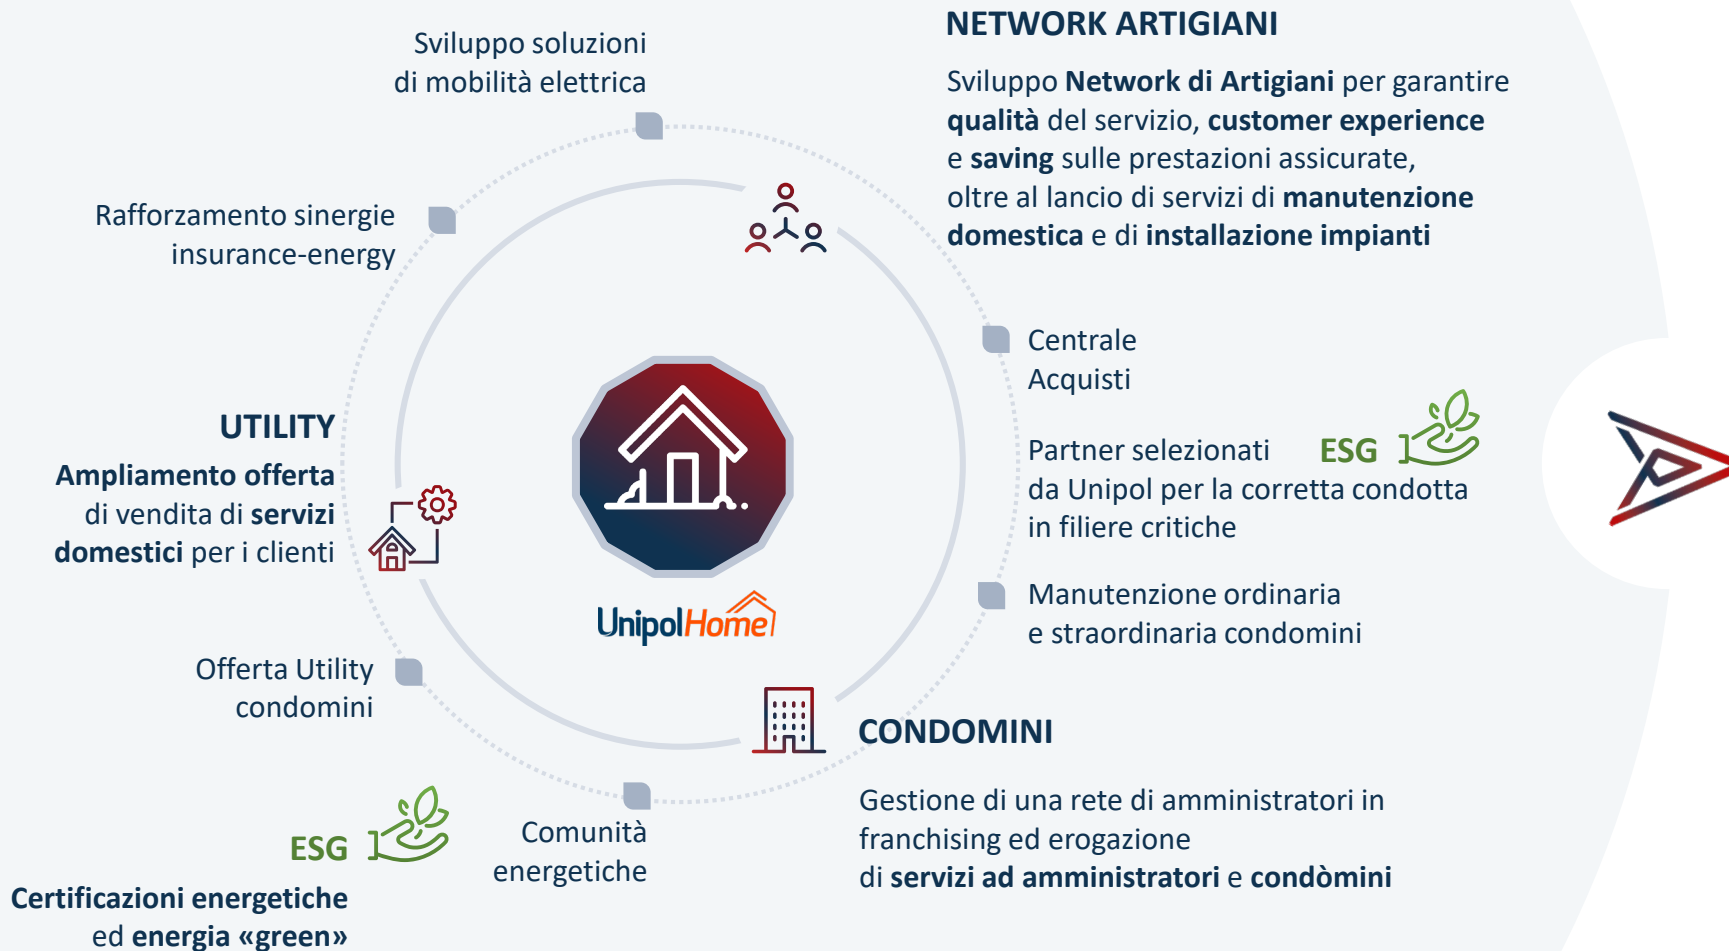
Sviluppo soluzioni di mobilità elettrica

NETWORK ARTIGIANI

Sviluppo **Network di Artigiani** per garantire **qualità** del servizio, **customer experience** e **saving** sulle prestazioni assicurate, oltre al lancio di servizi di **manutenzione domestica** e di **installazione impianti**

Rafforzamento sinergie insurance-energy

Centrale Acquisti

Partner selezionati da Unipol per la corretta condotta in filiere critiche

ESG

UTILITY

**Ampliamento offerta** di vendita di **servizi domestici** per i clienti

UnipolHome

Manutenzione ordinaria e straordinaria condomini

Offerta Utility condomini

CONDOMINI

Gestione di una rete di amministratori in franchising ed erogazione di **servizi ad amministratori** e **condòmini**

Comunità energetiche

ESG

**Certificazioni energetiche** ed **energia «green»**